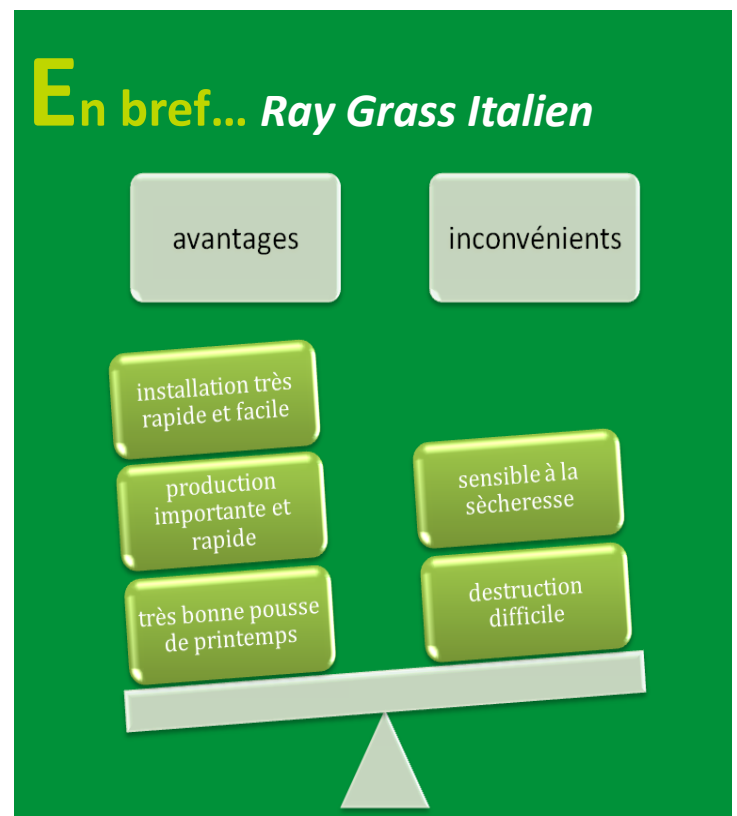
En bref… Ray Grass Italien

avantages

inconvénients

installation très rapide et facile

production importante et rapide

très bonne pousse de printemps

sensible à la sècheresse

destruction difficile